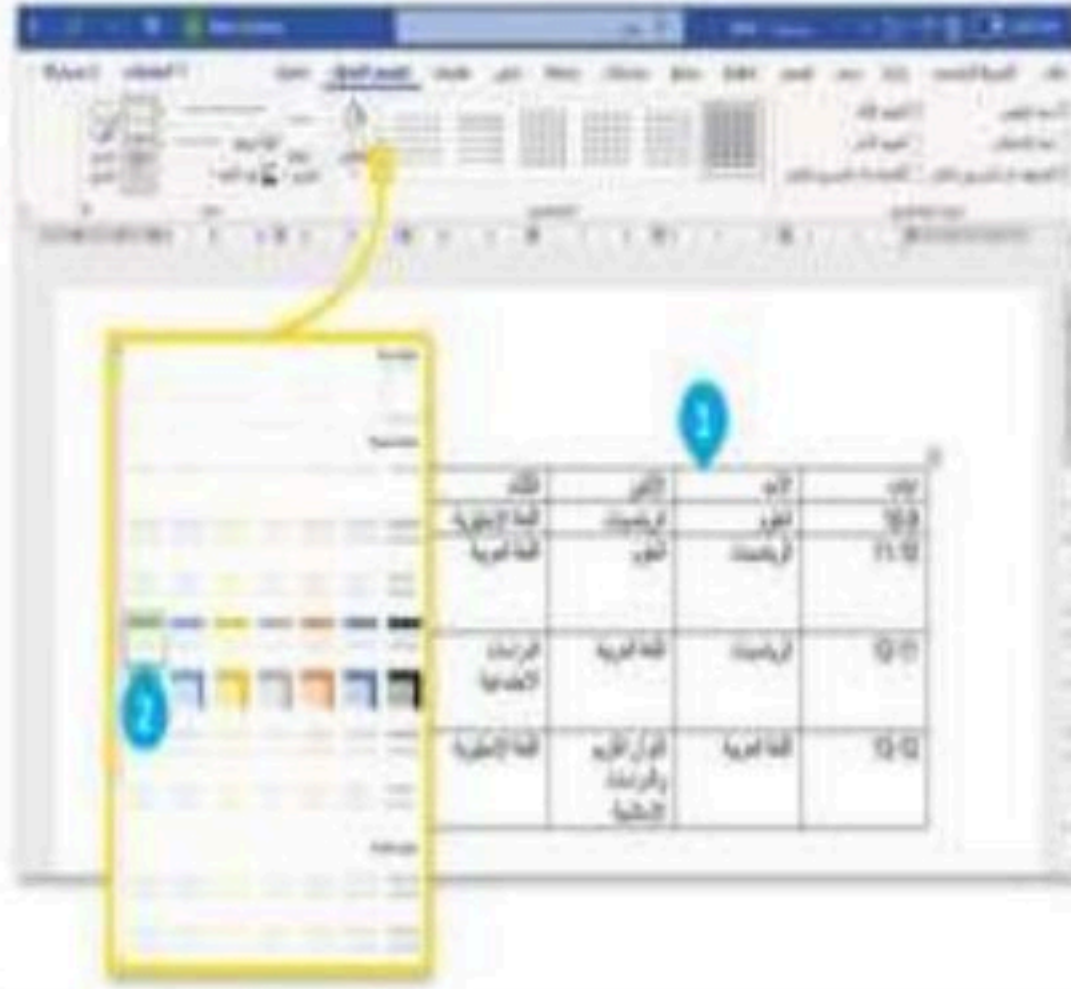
1

2

| الثلاثاء | الاثنين | الأحد | الوقت |
|---|---|---|---|
| اللغة الإنجليزية | الرياضيات | العلوم | 10-9 |
| اللغة العربية | العلوم | الرياضيات | 11-10 |
| الدراسات الاجتماعية | اللغة العربية | الرياضيات | 12-11 |
| اللغة الإنجليزية | القرآن الكريم والدراسات الإسلامية | اللغة العربية | 12-12 |